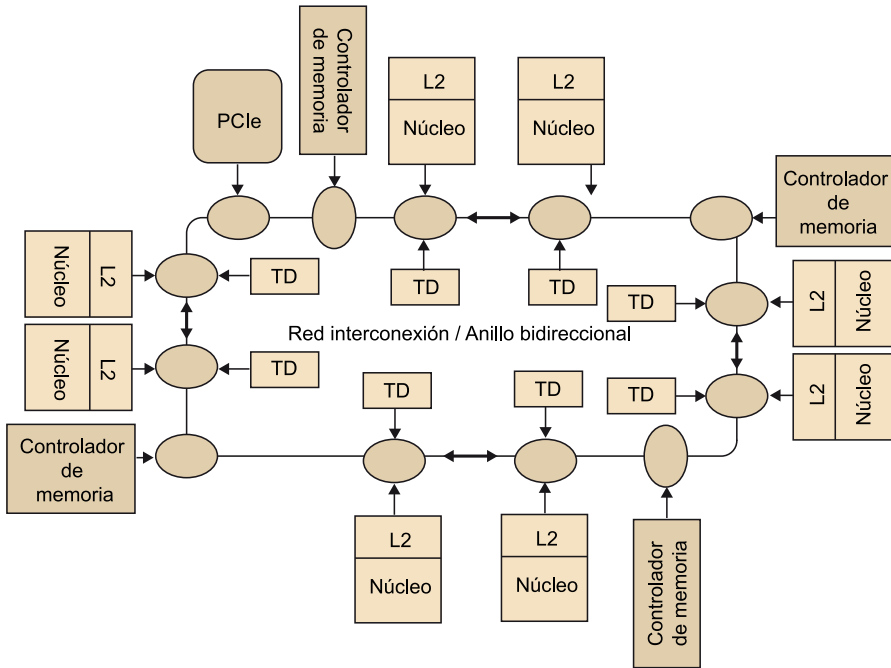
PCIe

Controlador de memoria

L2
Núcleo

L2
Núcleo

Controlador de memoria

Núcleo L2

TD

TD

TD

Núcleo L2

TD

TD

L2 Núcleo

Red interconexión / Anillo bidireccional

TD

L2 Núcleo

Controlador de memoria

TD

TD

TD

L2
Núcleo

L2
Núcleo

Controlador de memoria